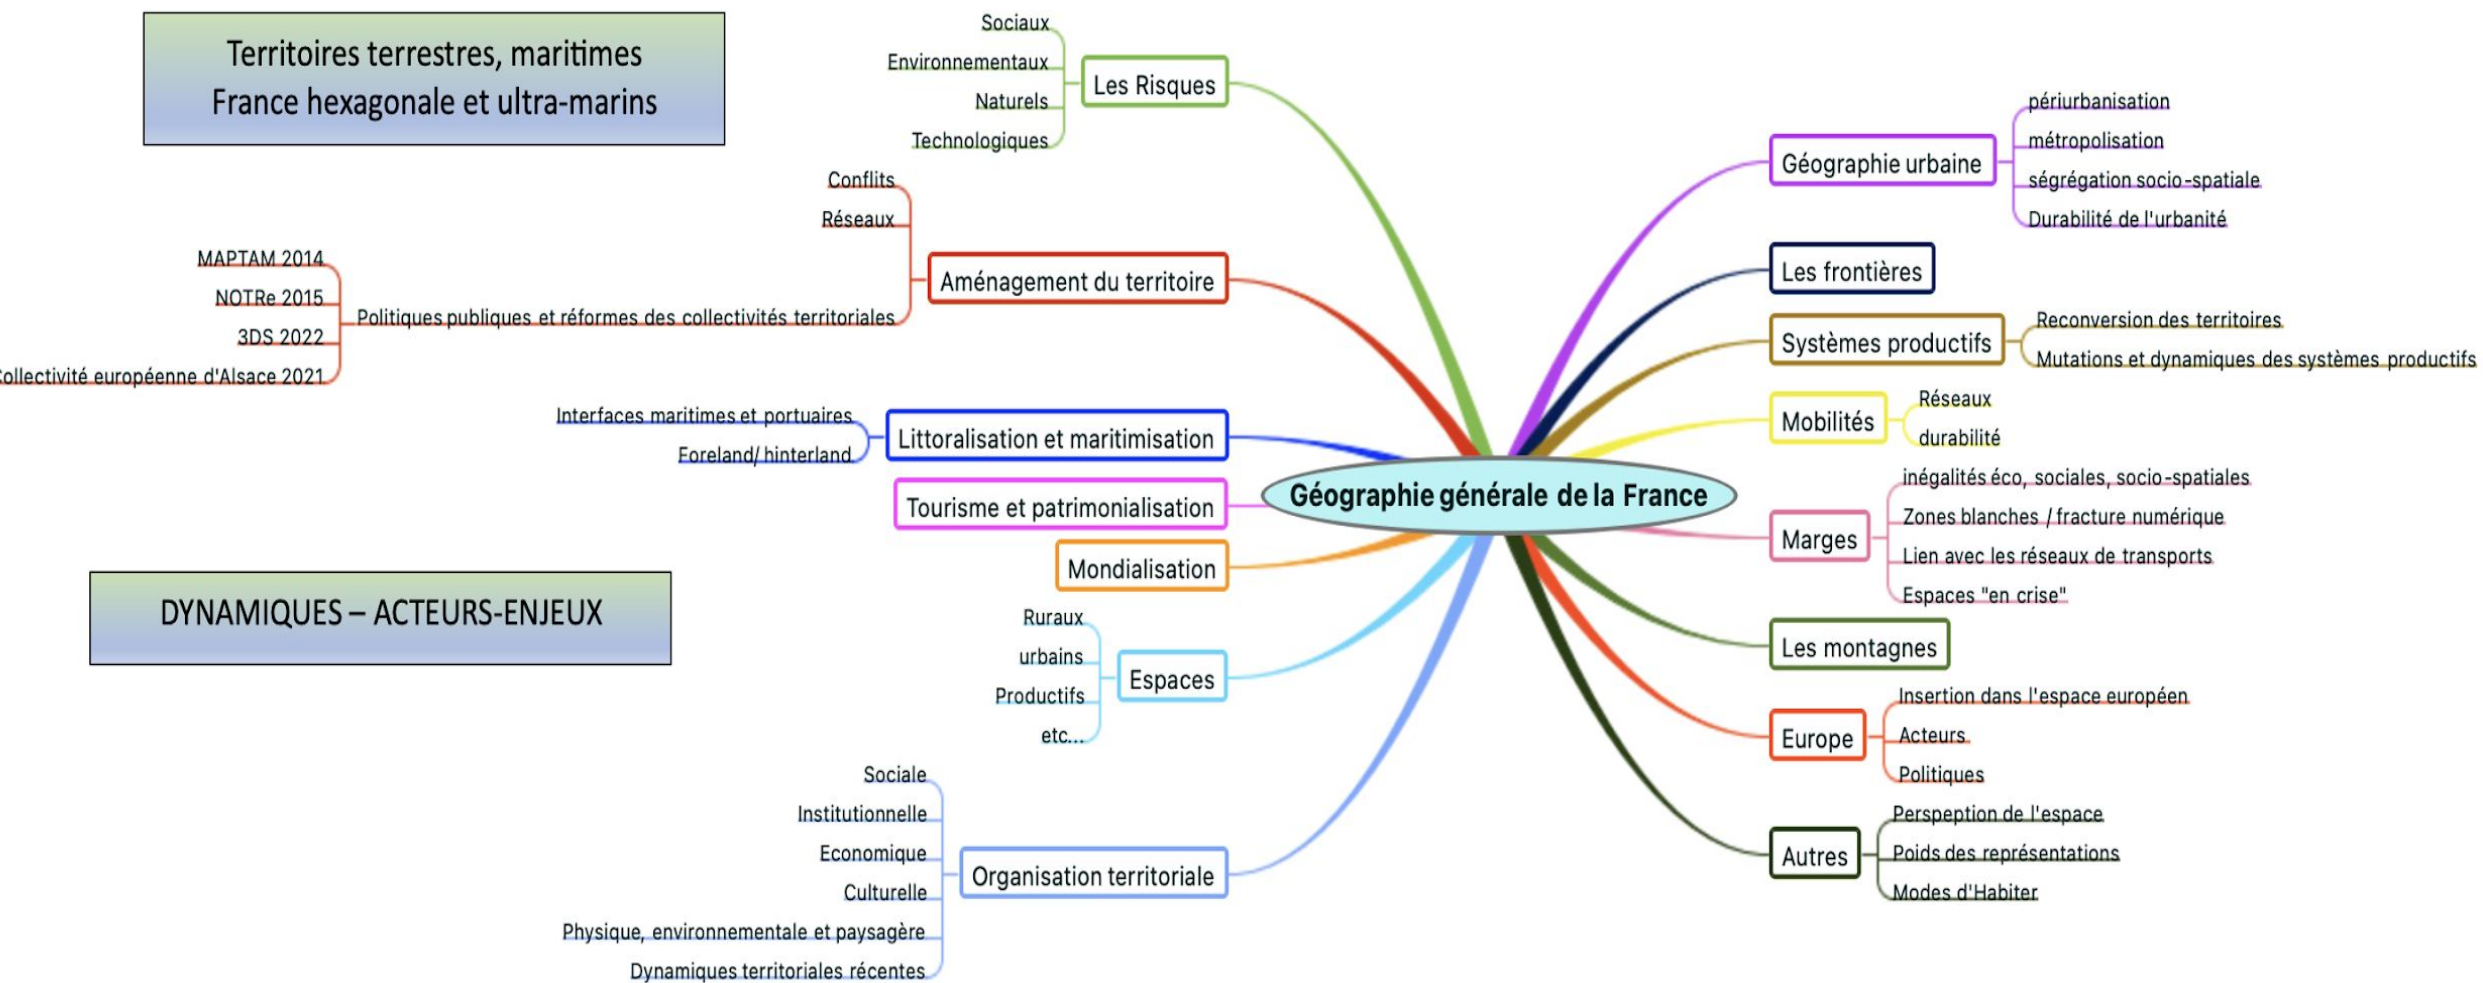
Territoires terrestres, maritimes
France hexagonale et ultra-marins

DYNAMIQUES – ACTEURS-ENJEUX

Géographie générale de la France

Les Risques
Sociaux
Environnementaux
Naturels
Technologiques

Aménagement du territoire
Conflits
Réseaux
Politiques publiques et réformes des collectivités territoriales
MAPTAM 2014
NOTRe 2015
3DS 2022
Collectivité européenne d'Alsace 2021

Littoralisation et maritimisation
Interfaces maritimes et portuaires
Foreland/ hinterland

Tourisme et patrimonialisation

Mondialisation

Espaces
Ruraux
urbains
Productifs
etc...

Organisation territoriale
Sociale
Institutionnelle
Economique
Culturelle
Physique, environnementale et paysagère
Dynamiques territoriales récentes

Géographie urbaine
périurbanisation
métropolisation
ségrégation socio-spatiale
Durabilité de l'urbanité

Les frontières

Systèmes productifs
Reconversion des territoires
Mutations et dynamiques des systèmes productifs

Mobilités
Réseaux
durabilité

Marges
inégalités éco, sociales, socio-spatiales
Zones blanches / fracture numérique
Lien avec les réseaux de transports
Espaces "en crise"

Les montagnes

Europe
Insertion dans l'espace européen
Acteurs
Politiques

Autres
Persheption de l'espace
Poids des représentations
Modes d'Habiter